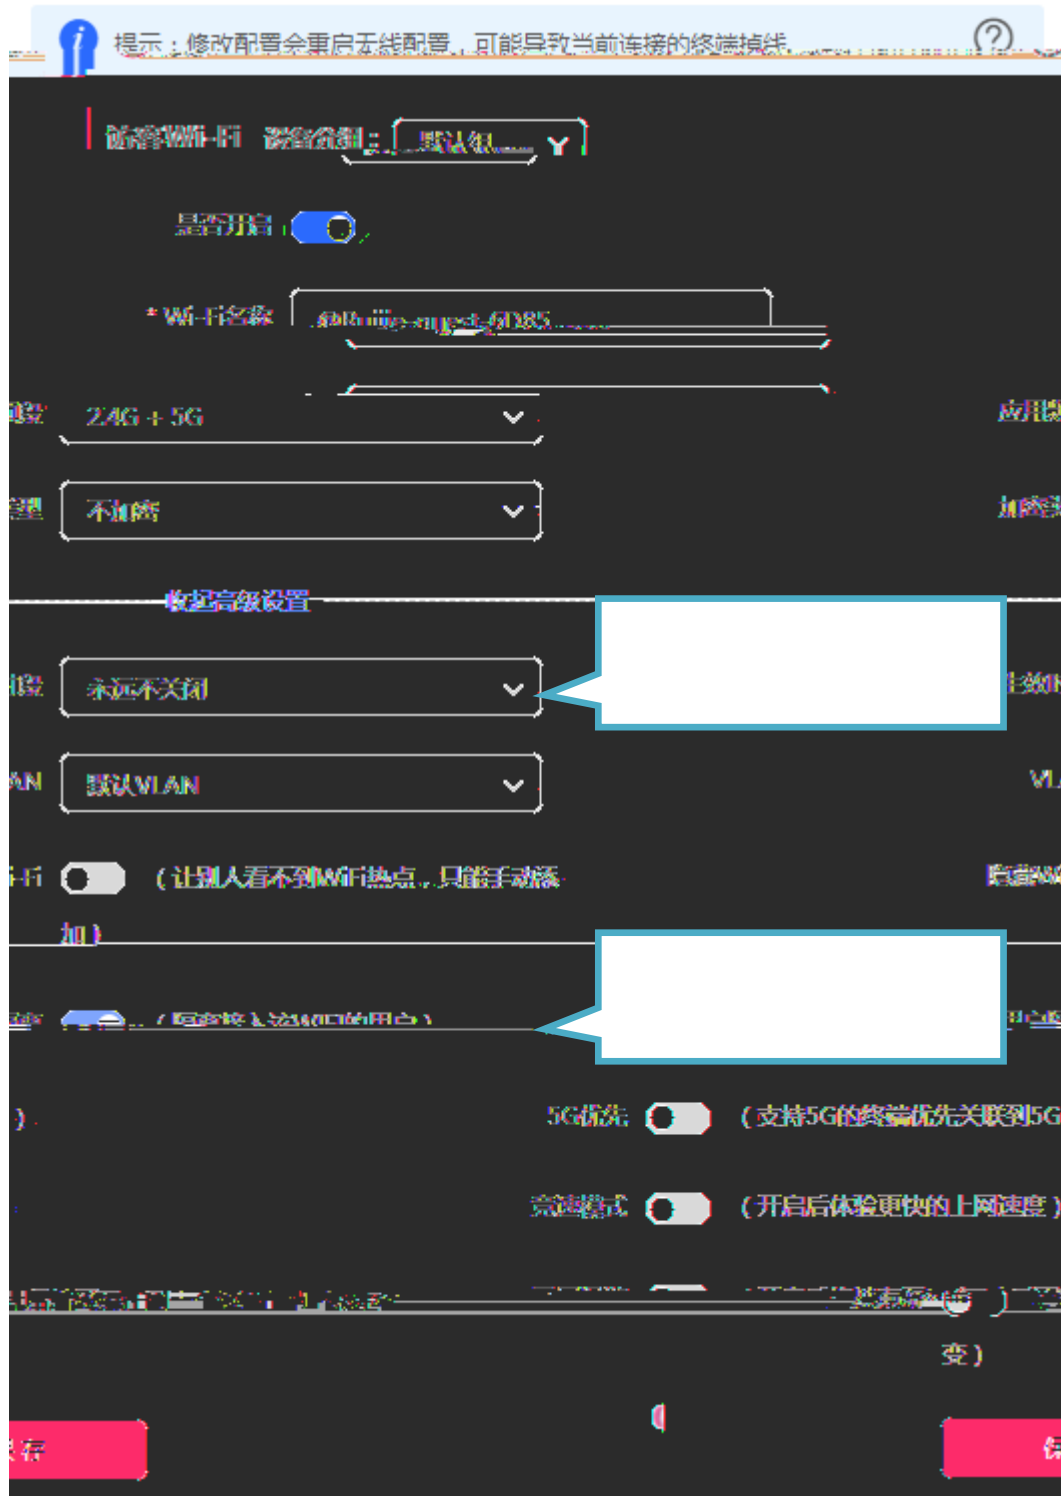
提示：修改配置会重启无线配置，可能导致当前连接的终端掉线。

访客Wi-Fi 设备分组：默认组

是否开启

* Wi-Fi名称 @Ruijie-guest-6D85

2.4G + 5G

应用

不加密

加密

收起高级设置

永远不关闭

默认VLAN

VL

（让别人看不到Wi-Fi热点，只能手动添加）

隐藏Wi

5G优先 （支持5G的终端优先关联到5G

穿墙模式 （开启后体验更快的上网速度）

变）

存

保